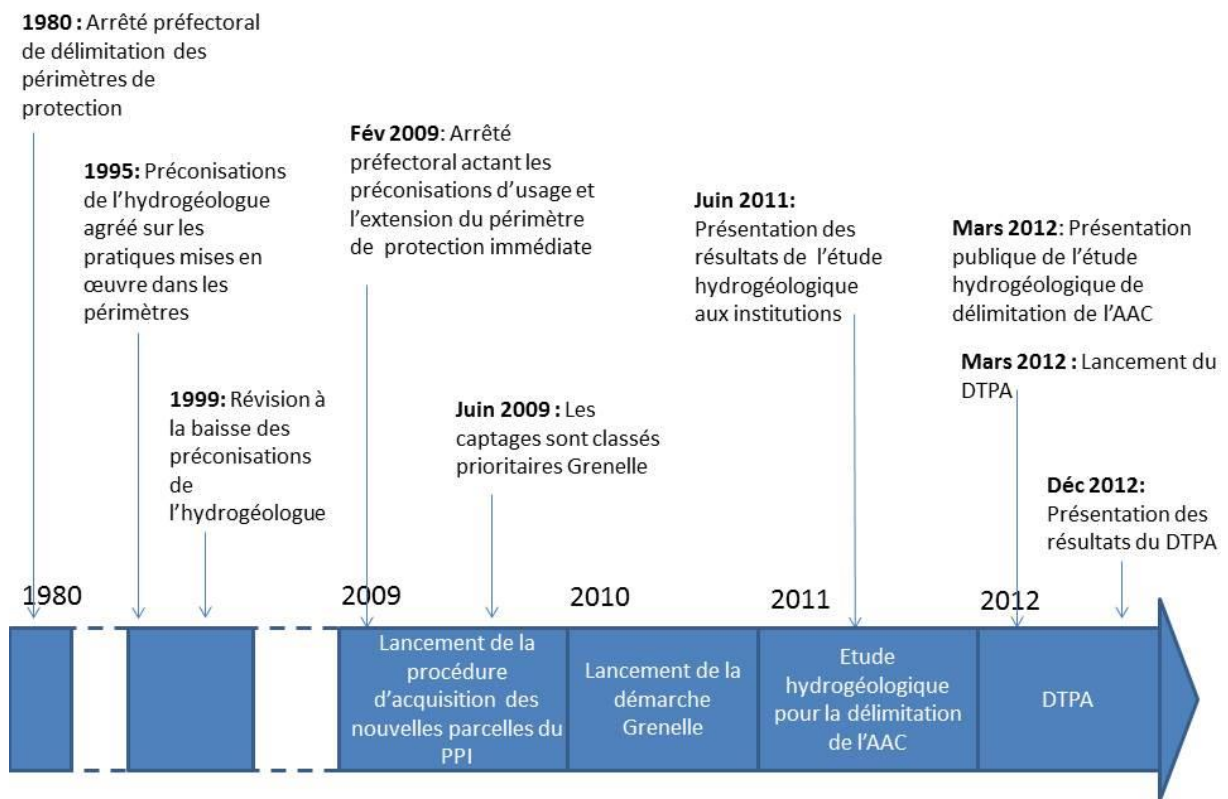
**1980 :** Arrêté préfectoral de délimitation des périmètres de protection

**1995:** Préconisations de l'hydrogéologue agréé sur les pratiques mises en œuvre dans les périmètres

**1999:** Révision à la baisse des préconisations de l'hydrogéologue

**Fév 2009**: Arrêté préfectoral actant les préconisations d'usage et l'extension du périmètre de protection immédiate

**Juin 2009 :** Les captages sont classés prioritaires Grenelle

**Juin 2011:** Présentation des résultats de l'étude hydrogéologique aux institutions

**Mars 2012**: Présentation publique de l'étude hydrogéologique de délimitation de l'AAC

**Mars 2012 :** Lancement du DTPA

**Déc 2012:** Présentation des résultats du DTPA

1980

2009

2010

2011

2012

Lancement de la procédure d'acquisition des nouvelles parcelles du PPI

Lancement de la démarche Grenelle

Etude hydrogéologique pour la délimitation de l'AAC

DTPA